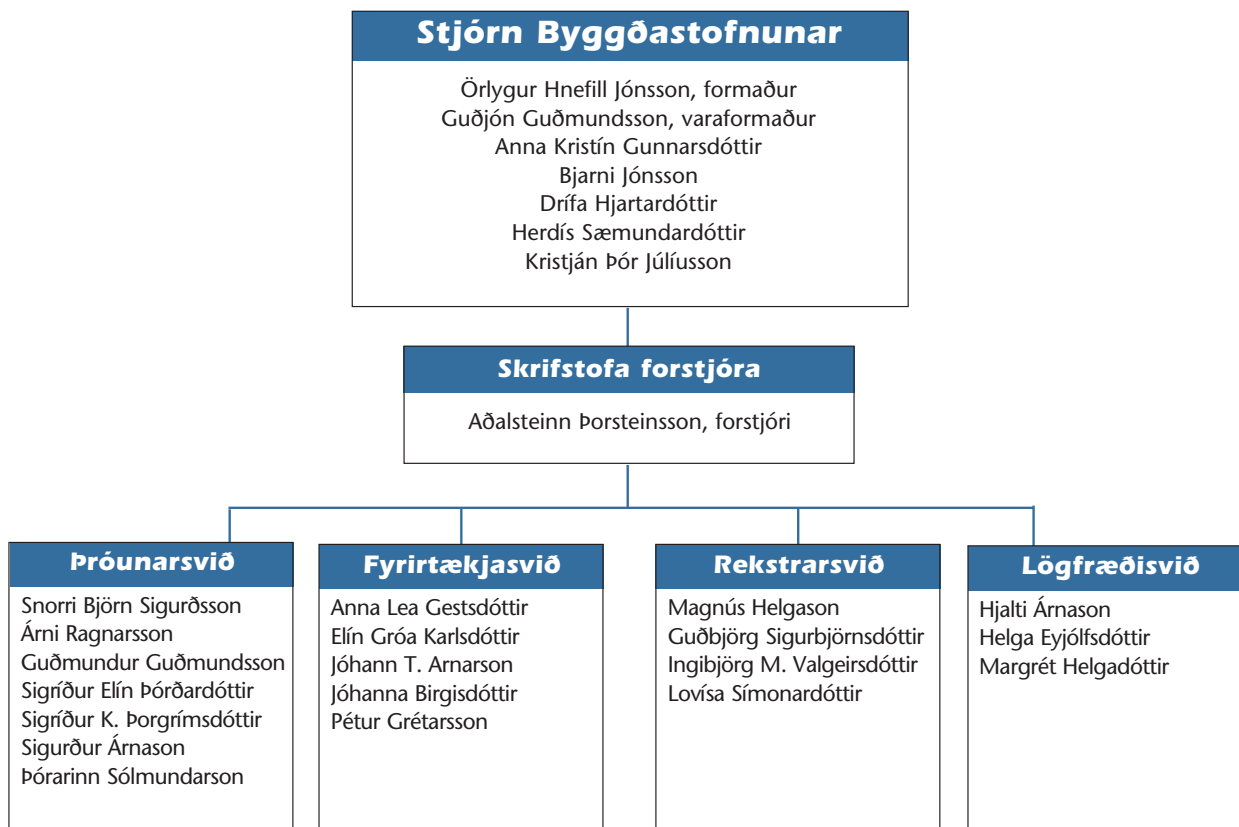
Stjórn Byggðastofnunar

Örlygur Hnefill Jónsson, formaður
Guðjón Guðmundsson, varaformaður
Anna Kristín Gunnarsdóttir
Bjarni Jónsson
Drífa Hjartardóttir
Herdís Sæmundardóttir
Kristján Þór Júlíusson

Skrifstofa forstjóra

Aðalsteinn Þorsteinsson, forstjóri

Þróunarsvið

Snorri Björn Sigurðsson
Árni Ragnarsson
Guðmundur Guðmundsson
Sigríður Elín Þórðardóttir
Sigríður K. Þorgrímsdóttir
Sigurður Árnason
Þórarinn Sólmundarson

Fyrirtækjasvið

Anna Lea Gestsdóttir
Elín Gróa Karlsdóttir
Jóhann T. Arnarson
Jóhanna Birgisdóttir
Pétur Grétarsson

Rekstrarsvið

Magnús Helgason
Guðbjörg Sigurbjörnsdóttir
Ingibjörg M. Valgeirsdóttir
Lovísa Símonardóttir

Lögfræðisvið

Hjalti Árnason
Helga Eyjólfsdóttir
Margrét Helgadóttir